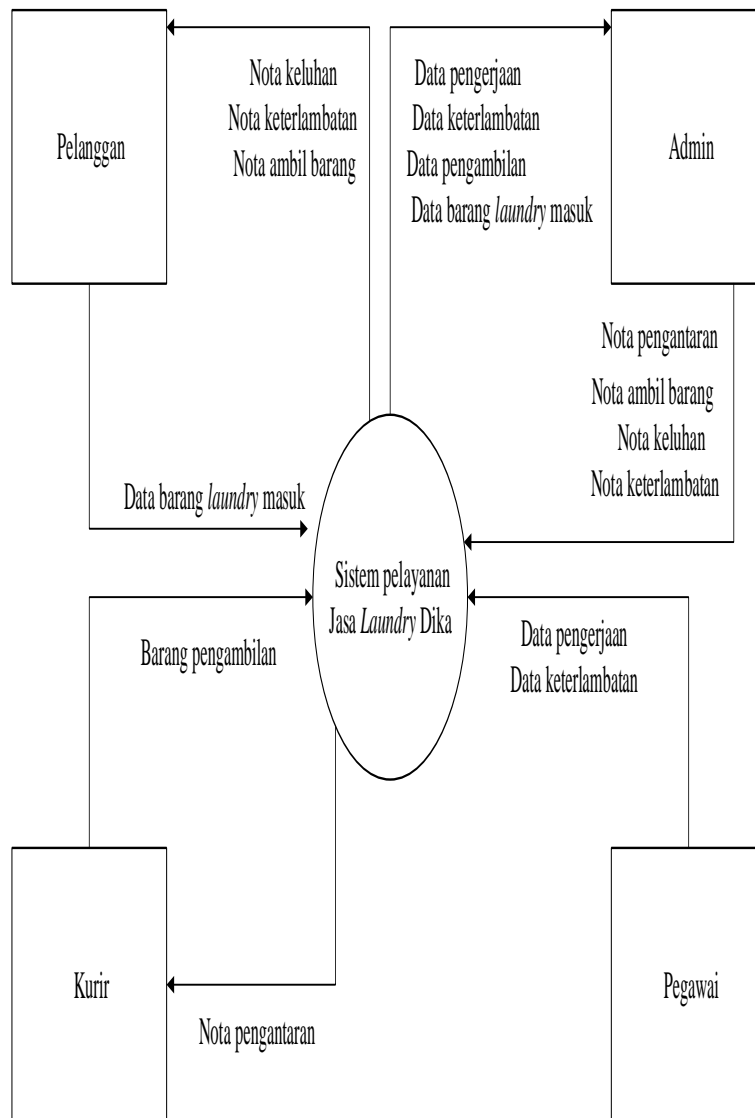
Pelanggan

Nota keluhan
Nota keterlambatan
Nota ambil barang

Data pengerjaan
Data keterlambatan
Data pengambilan
Data barang laundry masuk

Admin

Nota pengantaran
Nota ambil barang
Nota keluhan
Nota keterlambatan

Data barang laundry masuk

Sistem pelayanan Jasa Laundry Dika

Barang pengambilan

Data pengerjaan
Data keterlambatan

Kurir

Nota pengantaran

Pegawai